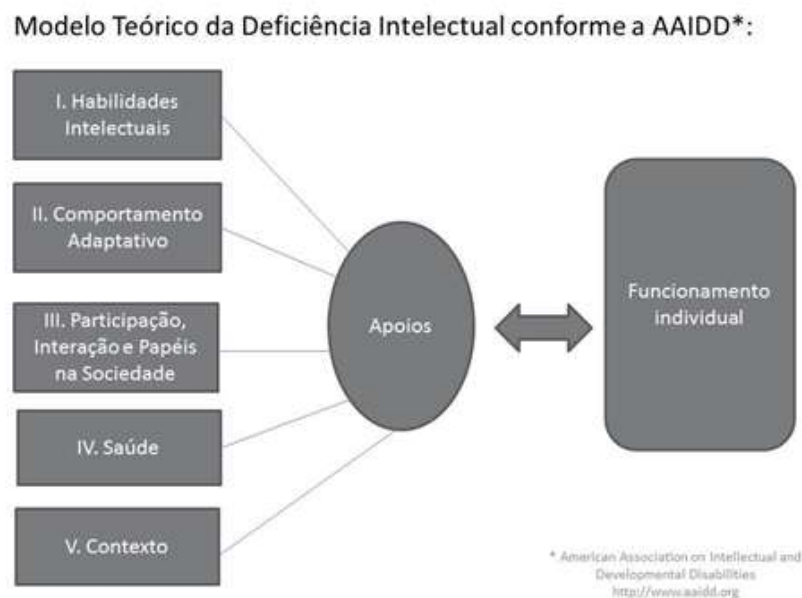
Modelo Teórico da Deficiência Intelectual conforme a AAIDD*:

I. Habilidades Intelectuais

II. Comportamento Adaptativo

III. Participação, Interação e Papéis na Sociedade

IV. Saúde

V. Contexto

Apoios

Funcionamento individual

* American Association on Intellectual and Developmental Disabilities
http://www.aaidd.org